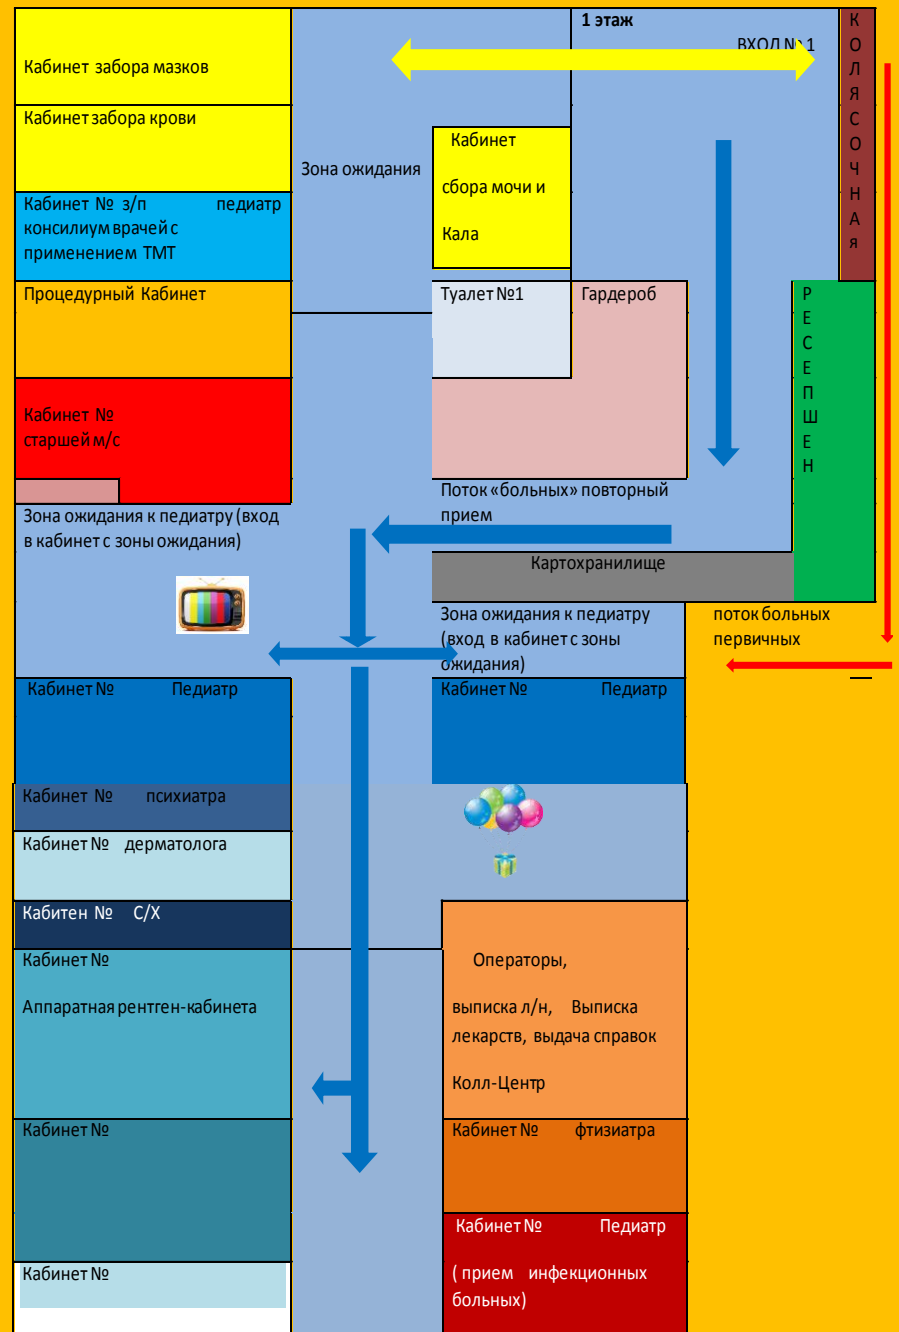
1 этаж

ВХОД № 1

КОЛЯСОЧНАЯ

Кабинет забора мазков

Кабинет забора крови

Зона ожидания

Кабинет

сбора мочи и

Кала

Кабинет № з/п педиатр консилиум врачей с применением ТМТ

Процедурный Кабинет

Туалет №1

Гардероб

РЕСЕПШЕН

Кабинет № старшей м/с

Поток «больных» повторный прием

Зона ожидания к педиатру (вход в кабинет с зоны ожидания)

Картохранилище

Зона ожидания к педиатру (вход в кабинет с зоны ожидания)

поток больных первичных

Кабинет № Педиатр

Кабинет № Педиатр

Кабинет № психиатра

Кабинет № дерматолога

Кабитен № С/Х

Кабинет №

Аппаратная рентген-кабинета

Операторы,

выписка л/н, Выписка лекарств, выдача справок

Колл-Центр

Кабинет №

Кабинет № фтизиатра

Кабинет № Педиатр

( прием инфекционных больных)

Кабинет №